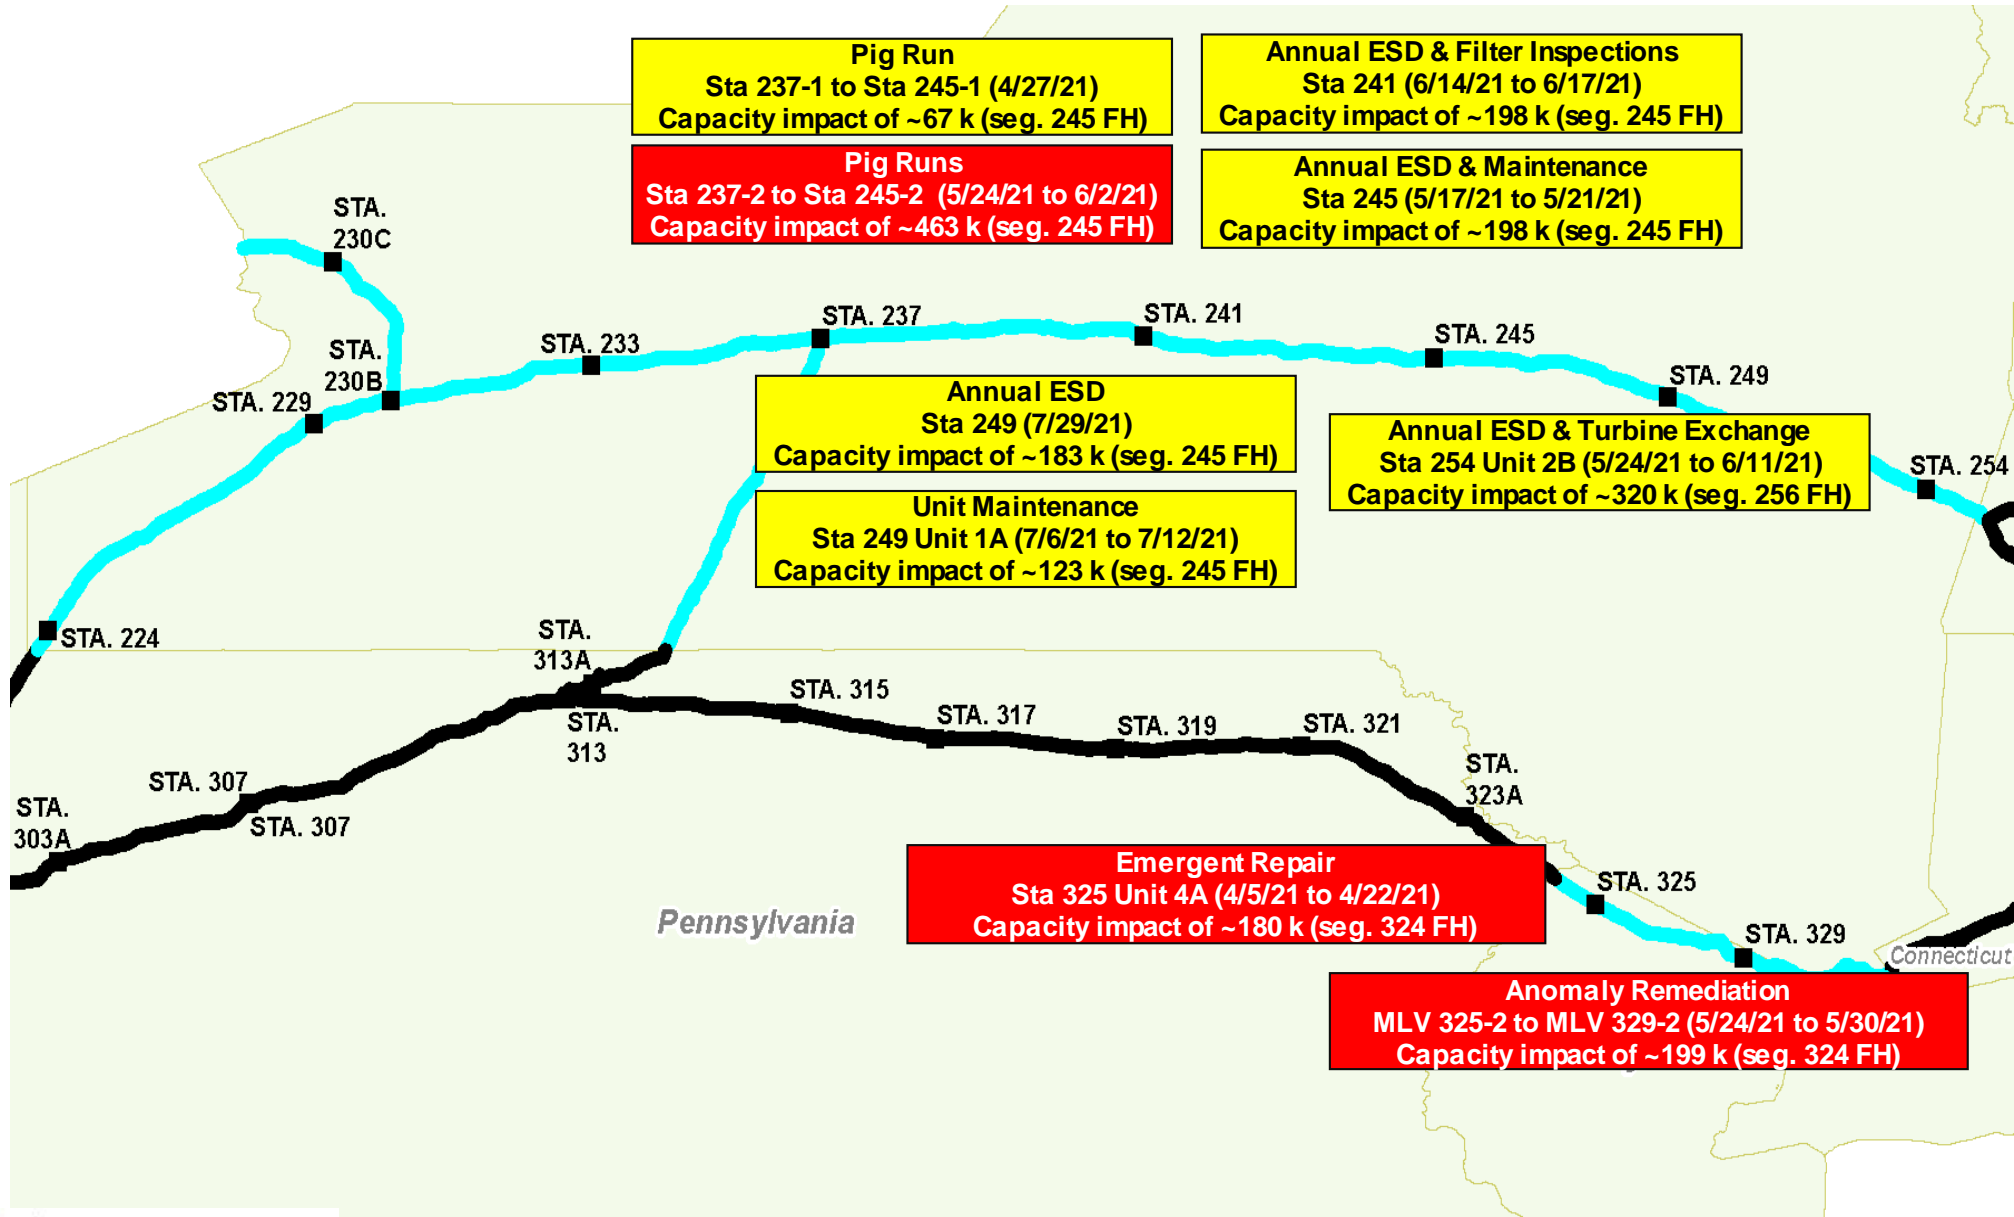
Pig Run
Sta 237-1 to Sta 245-1 (4/27/21)
Capacity impact of ~67 k (seg. 245 FH)

Annual ESD & Filter Inspections
Sta 241 (6/14/21 to 6/17/21)
Capacity impact of ~198 k (seg. 245 FH)

Pig Runs
Sta 237-2 to Sta 245-2 (5/24/21 to 6/2/21)
Capacity impact of ~463 k (seg. 245 FH)

Annual ESD & Maintenance
Sta 245 (5/17/21 to 5/21/21)
Capacity impact of ~198 k (seg. 245 FH)

STA. 230C

STA. 237

STA. 241

STA. 245

STA. 233

STA. 230B

STA. 229

STA. 249

Annual ESD
Sta 249 (7/29/21)
Capacity impact of ~183 k (seg. 245 FH)

Annual ESD & Turbine Exchange
Sta 254 Unit 2B (5/24/21 to 6/11/21)
Capacity impact of ~320 k (seg. 256 FH)

STA. 254

Unit Maintenance
Sta 249 Unit 1A (7/6/21 to 7/12/21)
Capacity impact of ~123 k (seg. 245 FH)

STA. 224

STA. 313A

STA. 315

STA. 313

STA. 317

STA. 319

STA. 321

STA. 323A

STA. 307

STA. 303A

STA. 307

Pennsylvania

Emergent Repair
Sta 325 Unit 4A (4/5/21 to 4/22/21)
Capacity impact of ~180 k (seg. 324 FH)

STA. 325

STA. 329

Connecticut

Anomaly Remediation
MLV 325-2 to MLV 329-2 (5/24/21 to 5/30/21)
Capacity impact of ~199 k (seg. 324 FH)